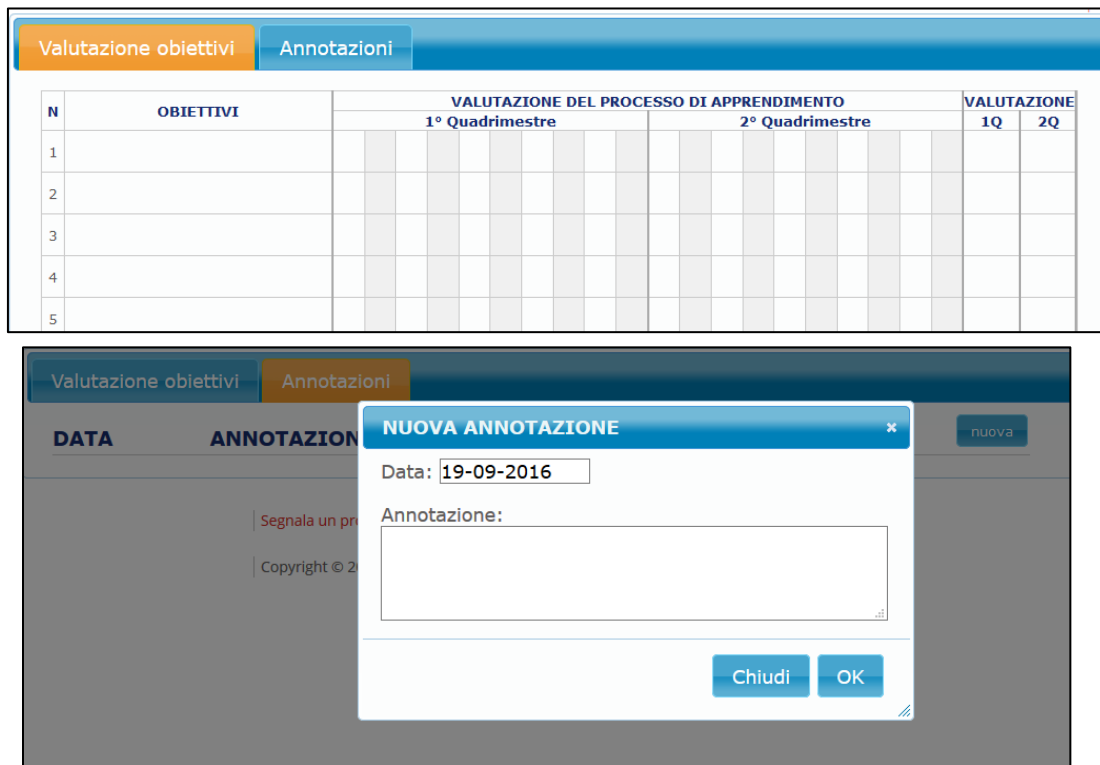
Valutazione obiettivi | Annotazioni

| N | OBIETTIVI | VALUTAZIONE DEL PROCESSO DI APPRENDIMENTO 1° Quadrimestre | VALUTAZIONE DEL PROCESSO DI APPRENDIMENTO 2° Quadrimestre | VALUTAZIONE 1Q | VALUTAZIONE 2Q |
|---|---|---|---|---|---|
| 1 | | | | | |
| 2 | | | | | |
| 3 | | | | | |
| 4 | | | | | |
| 5 | | | | | |

Valutazione obiettivi | Annotazioni

DATA ANNOTAZION

nuova

Segnala un pr

Copyright © 2

NUOVA ANNOTAZIONE ×

Data: 19-09-2016

Annotazione:

Chiudi OK